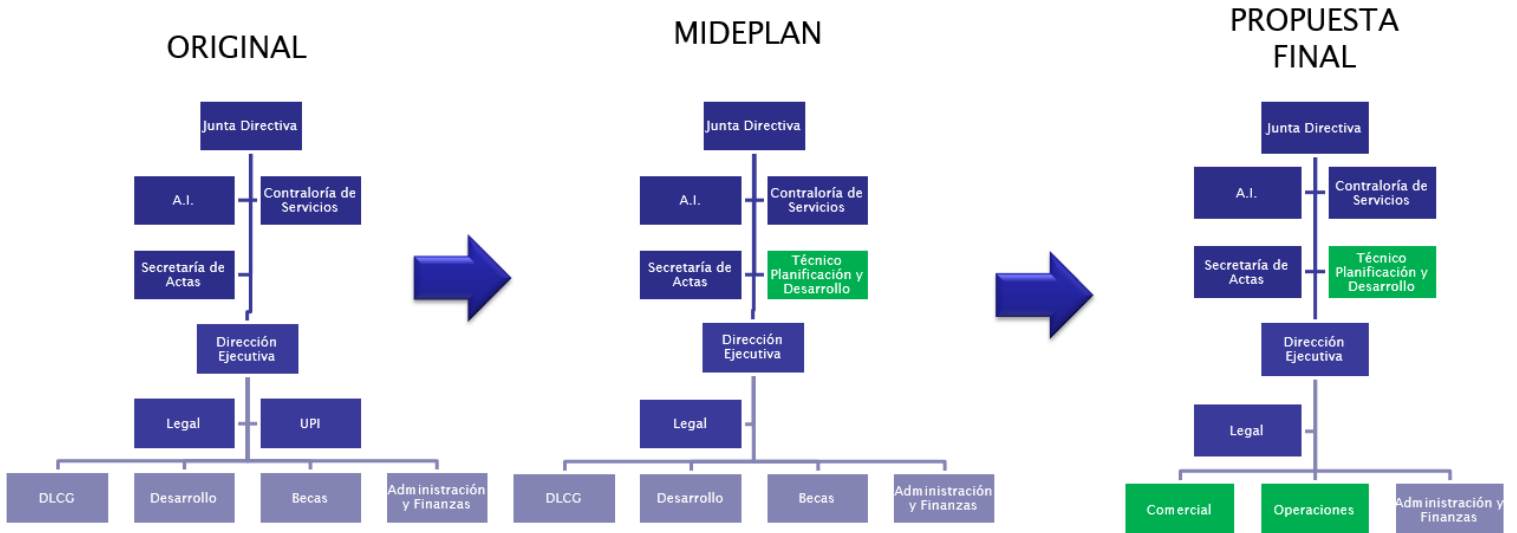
ORIGINAL

Junta Directiva

A.I.

Contraloría de Servicios

Secretaría de Actas

Dirección Ejecutiva

Legal

UPI

DLCG

Desarrollo

Becas

Administración y Finanzas

MIDEPLAN

Junta Directiva

A.I.

Contraloría de Servicios

Secretaría de Actas

Técnico Planificación y Desarrollo

Dirección Ejecutiva

Legal

DLCG

Desarrollo

Becas

Administración y Finanzas

PROPUESTA FINAL

Junta Directiva

A.I.

Contraloría de Servicios

Secretaría de Actas

Técnico Planificación y Desarrollo

Dirección Ejecutiva

Legal

Comercial

Operaciones

Administración y Finanzas